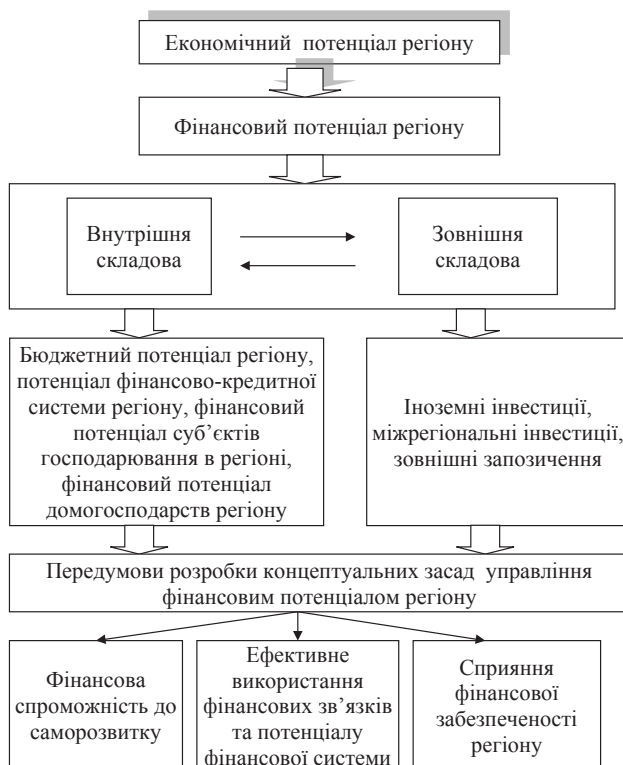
Економічний потенціал регіону

Фінансовий потенціал регіону

Внутрішня складова

Зовнішня складова

Бюджетний потенціал регіону, потенціал фінансово-кредитної системи регіону, фінансовий потенціал суб'єктів господарювання в регіоні, фінансовий потенціал домогосподарств регіону

Іноземні інвестиції, міжрегіональні інвестиції, зовнішні запозичення

Передумови розробки концептуальних засад управління фінансовим потенціалом регіону

Фінансова спроможність до саморозвитку

Ефективне використання фінансових зв'язків та потенціалу фінансової системи

Сприяння фінансової забезпеченості регіону